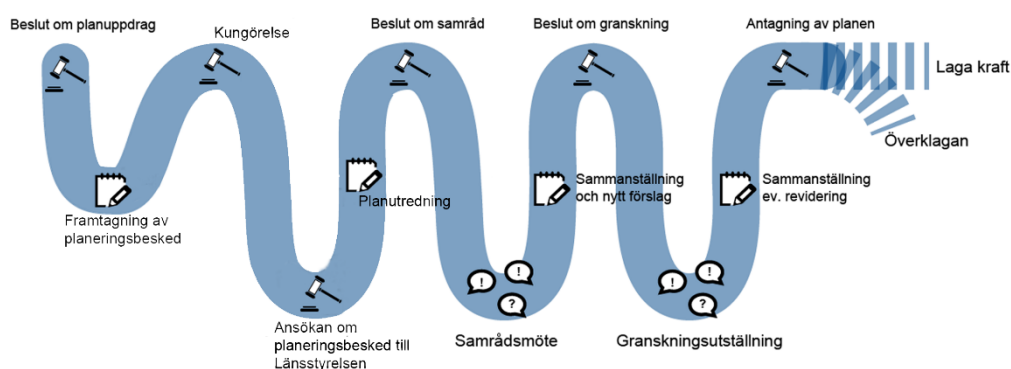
Beslut om planuppdrag

Kungörelse

Beslut om samråd

Beslut om granskning

Antagning av planen

Laga kraft

Överklagan

Framtagning av planeringsbesked

Planutredning

Sammanställning och nytt förslag

Sammanställning ev. revidering

!

!

?

!

!

?

Ansökan om planeringsbesked till Länsstyrelsen

Samrådsmöte

Granskningsutställning